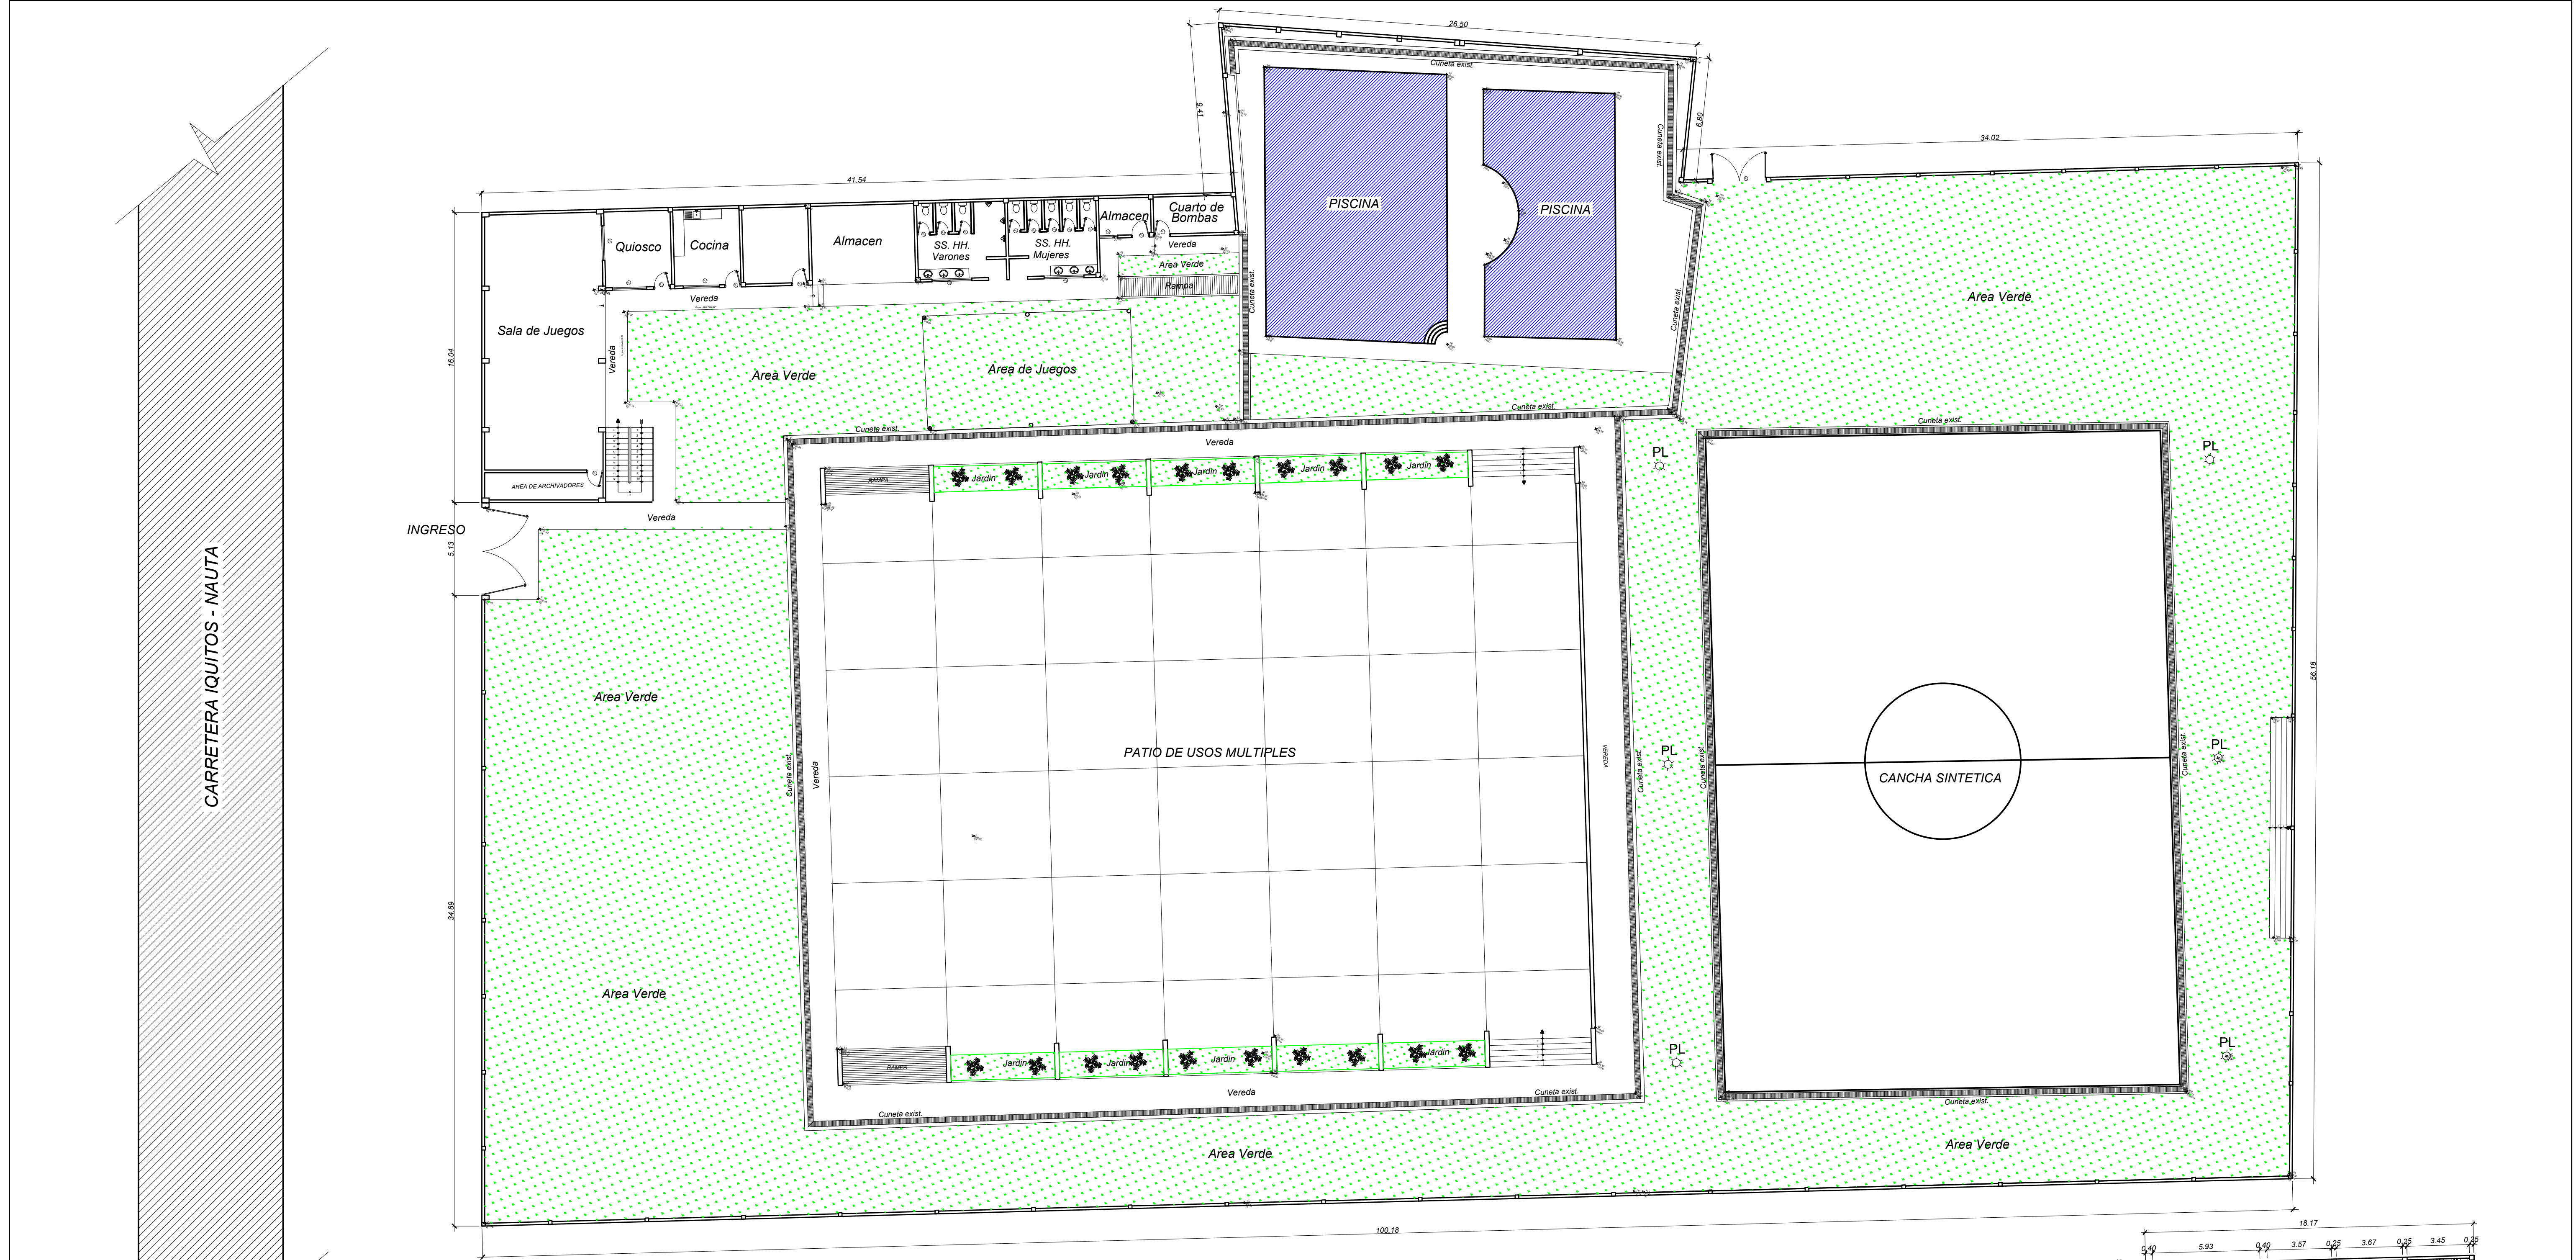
CARRETERA IQUITOS - NAUTA

26.50
Cuneta exist.
9.41
6.80
Cuneta exist.
PISCINA
PISCINA
34.02
41.54
Quiosco
Cocina
Almacen
SS. HH. Varones
SS. HH. Mujeres
Almacen
Cuarto de Bombas
Vereda
Area Verde
Rampa
Cuneta exist.
Cuneta exist.
Area Verde
Vereda
Sala de Juegos
16.04
Vereda
Area Verde
Area de Juegos
Cuneta exist.
Cuneta exist.
Cuneta exist.
Vereda
RAMPA
Jardin
Jardin
Jardin
Jardin
Jardin
PL
PL
AREA DE ARCHIVADORES
INGRESO
Vereda
5.13
Area Verde
PATIO DE USOS MULTIPLES
Cuneta exist.
Vereda
VEREDA
PL
Cuneta exist.
Cuneta exist.
CANCHA SINTETICA
PL
Cuneta exist.
56.18
34.89
Area Verde
RAMPA
Jardin
Jardin
Jardin
Jardin
PL
PL
Vereda
Cuneta exist.
Cuneta exist.
Cuneta exist.
Area Verde
Area Verde
100.18
18.17
0.40
5.93
0.40
3.57
0.25
3.67
0.25
3.45
0.25